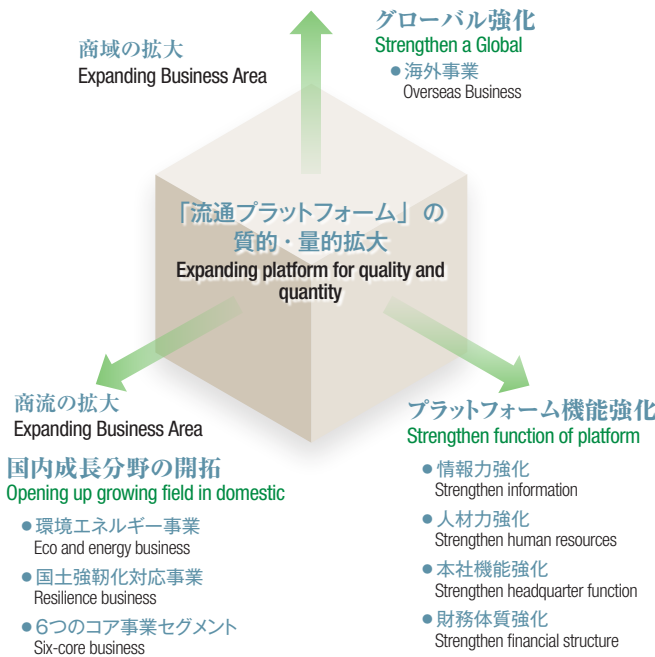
商域の拡大
Expanding Business Area

グローバル強化
Strengthen a Global

● 海外事業
Overseas Business

「流通プラットフォーム」の質的・量的拡大
Expanding platform for quality and quantity

商流の拡大
Expanding Business Area

国内成長分野の開拓
Opening up growing field in domestic

● 環境エネルギー事業
Eco and energy business

● 国土強靭化対応事業
Resilience business

● 6つのコア事業セグメント
Six-core business

プラットフォーム機能強化
Strengthen function of platform

● 情報力強化
Strengthen information

● 人材力強化
Strengthen human resources

● 本社機能強化
Strengthen headquarter function

● 財務体質強化
Strengthen financial structure